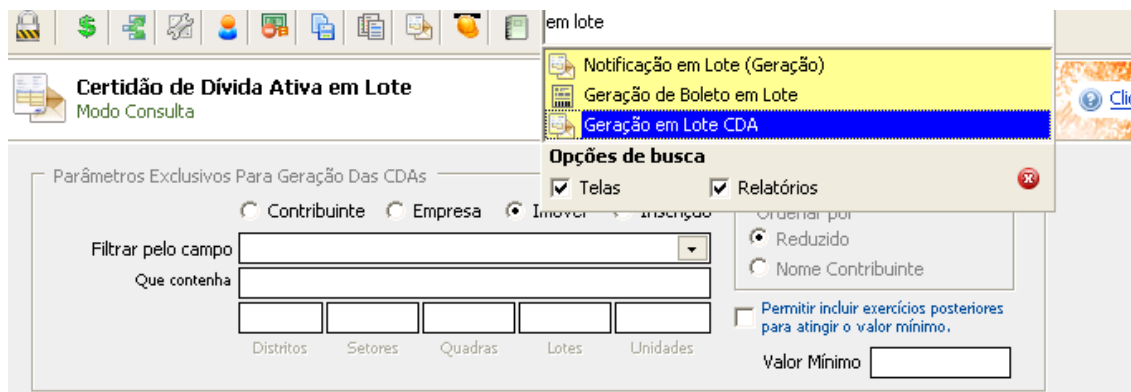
em lote

Notificação em Lote (Geração)
Geração de Boleto em Lote
Geração em Lote CDA
Opções de busca
Telas
Relatórios

Certidão de Dívida Ativa em Lote
Modo Consulta

Cli

Parâmetros Exclusivos Para Geração Das CDAs
Contribuinte
Empresa
Imóvel
Inscrição
Ordenar por
Reduzido
Nome Contribuinte
Filtrar pelo campo
Que contenha
Distritos
Setores
Quadras
Lotes
Unidades
Permitir incluir exercícios posteriores para atingir o valor mínimo.
Valor Mínimo